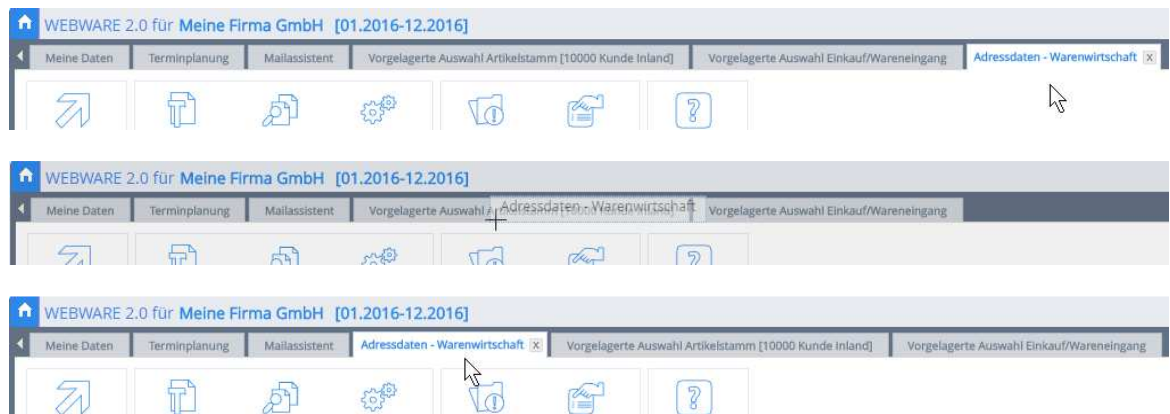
WEBWARE 2.0 für Meine Firma GmbH [01.2016-12.2016]

Meine Daten | Terminplanung | Mailassistent | Vorgelagerte Auswahl Artikelstamm [10000 Kunde Inland] | Vorgelagerte Auswahl Einkauf/Wareneingang | Adressdaten - Warenwirtschaft X

WEBWARE 2.0 für Meine Firma GmbH [01.2016-12.2016]

Meine Daten | Terminplanung | Mailassistent | Vorgelagerte Auswahl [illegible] | Adressdaten - Warenwirtschaft | Vorgelagerte Auswahl Einkauf/Wareneingang

WEBWARE 2.0 für Meine Firma GmbH [01.2016-12.2016]

Meine Daten | Terminplanung | Mailassistent | Adressdaten - Warenwirtschaft X | Vorgelagerte Auswahl Artikelstamm [10000 Kunde Inland] | Vorgelagerte Auswahl Einkauf/Wareneingang